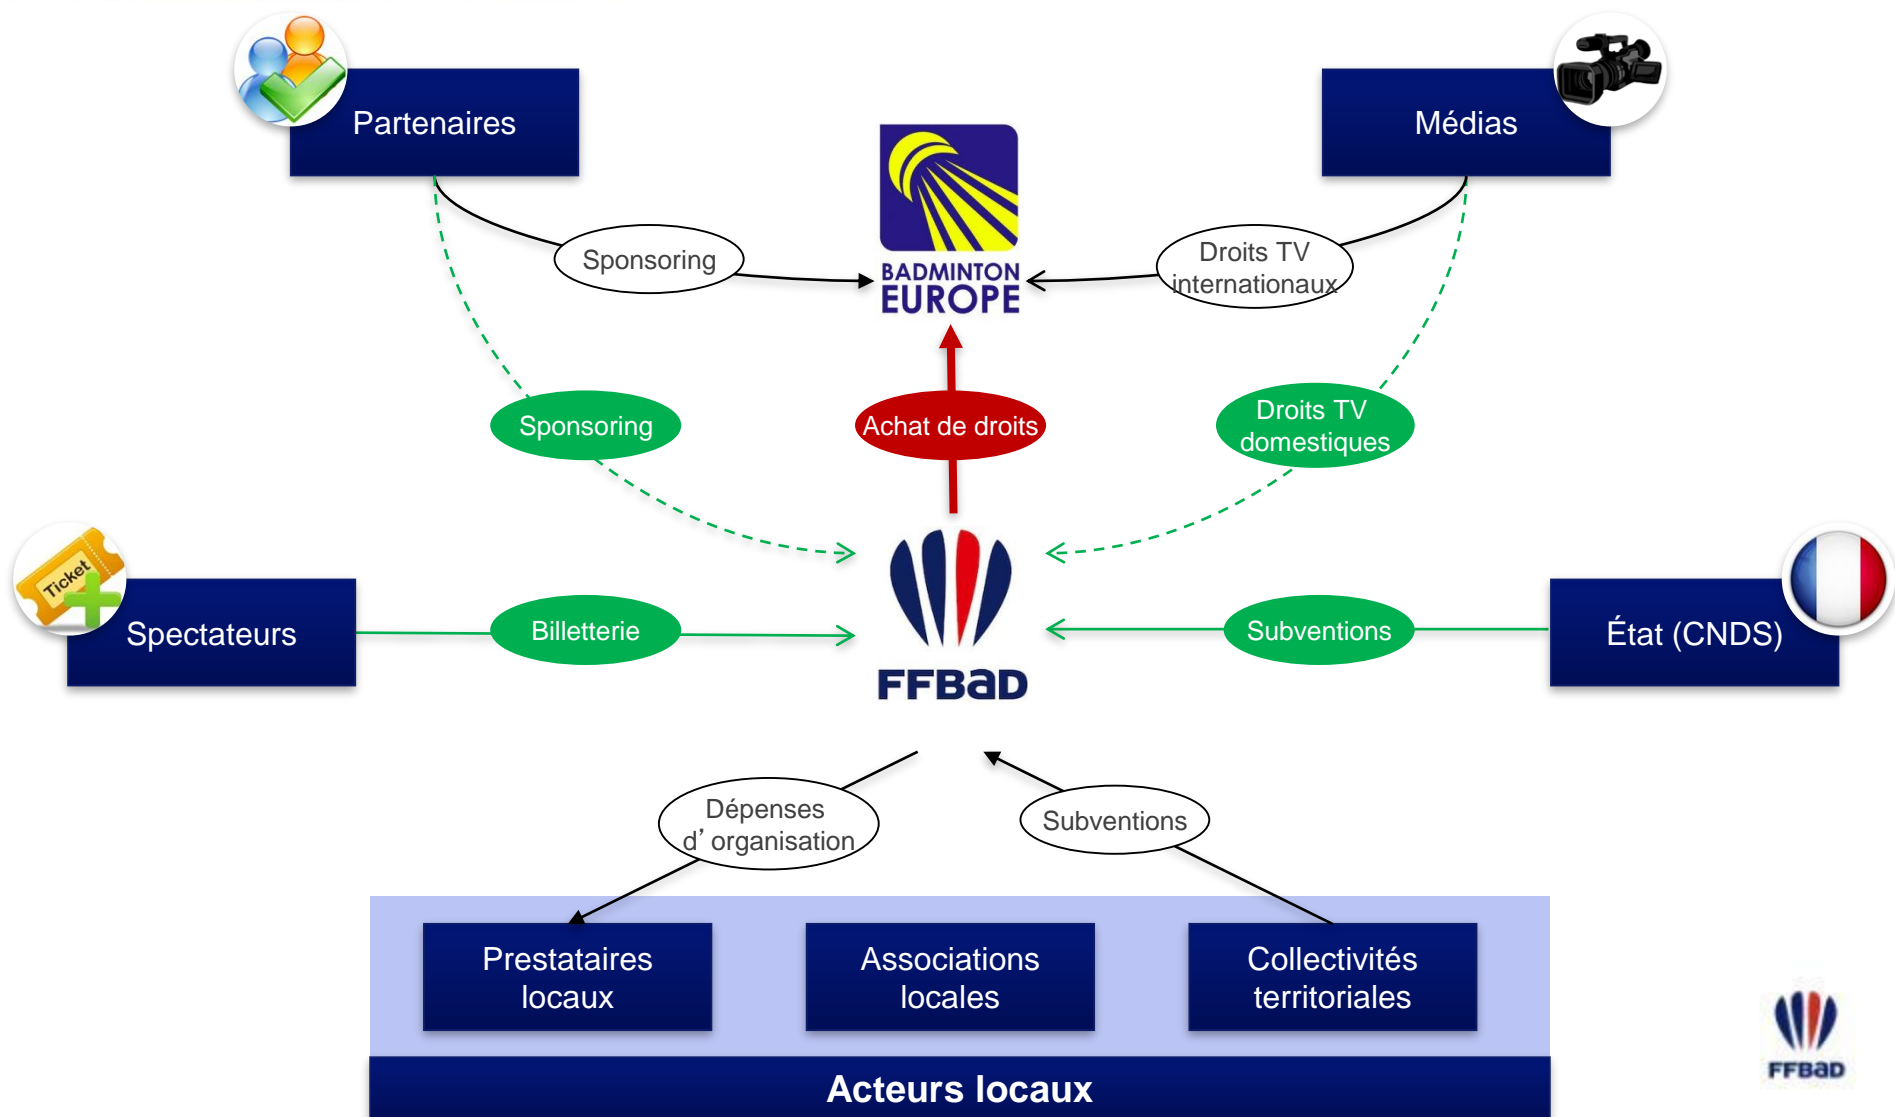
Partenaires

Médias

BADMINTON EUROPE

Sponsoring

Droits TV internationaux

Sponsoring

Achat de droits

Droits TV domestiques

Ticket

Spectateurs

Billetterie

FFBaD

Subventions

État (CNDS)

Dépenses d' organisation

Subventions

Prestataires locaux

Associations locales

Collectivités territoriales

Acteurs locaux

FFBaD